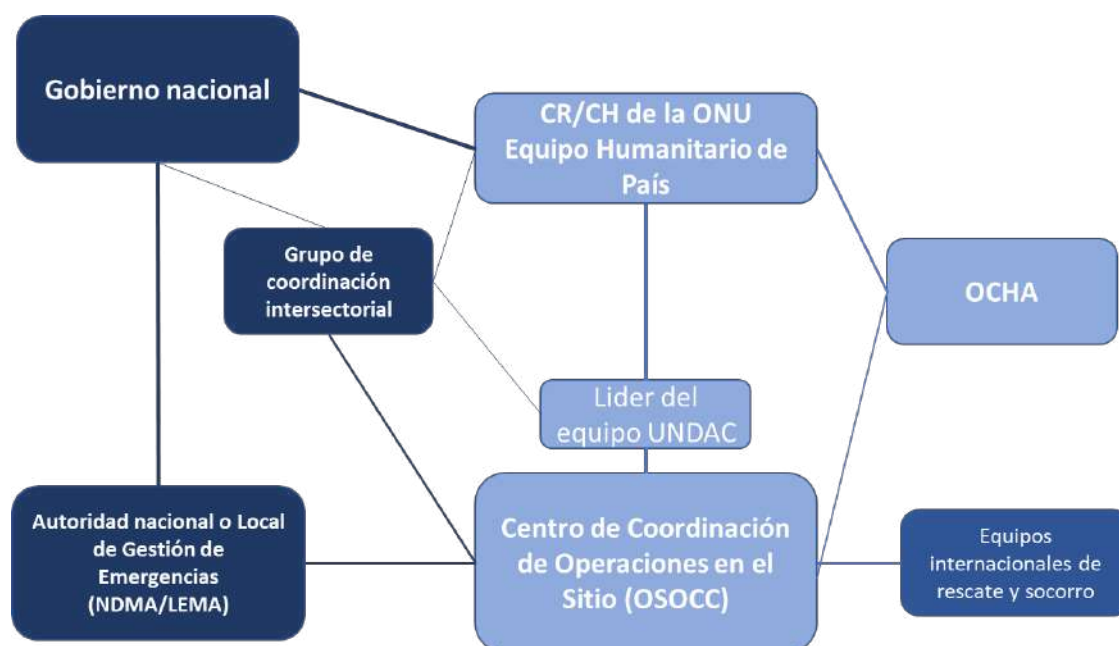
Gobierno nacional

CR/CH de la ONU
Equipo Humanitario de País

Grupo de coordinación intersectorial

OCHA

Lider del equipo UNDAC

Autoridad nacional o Local de Gestión de Emergencias (NDMA/LEMA)

Centro de Coordinación de Operaciones en el Sitio (OSOCC)

Equipos internacionales de rescate y socorro